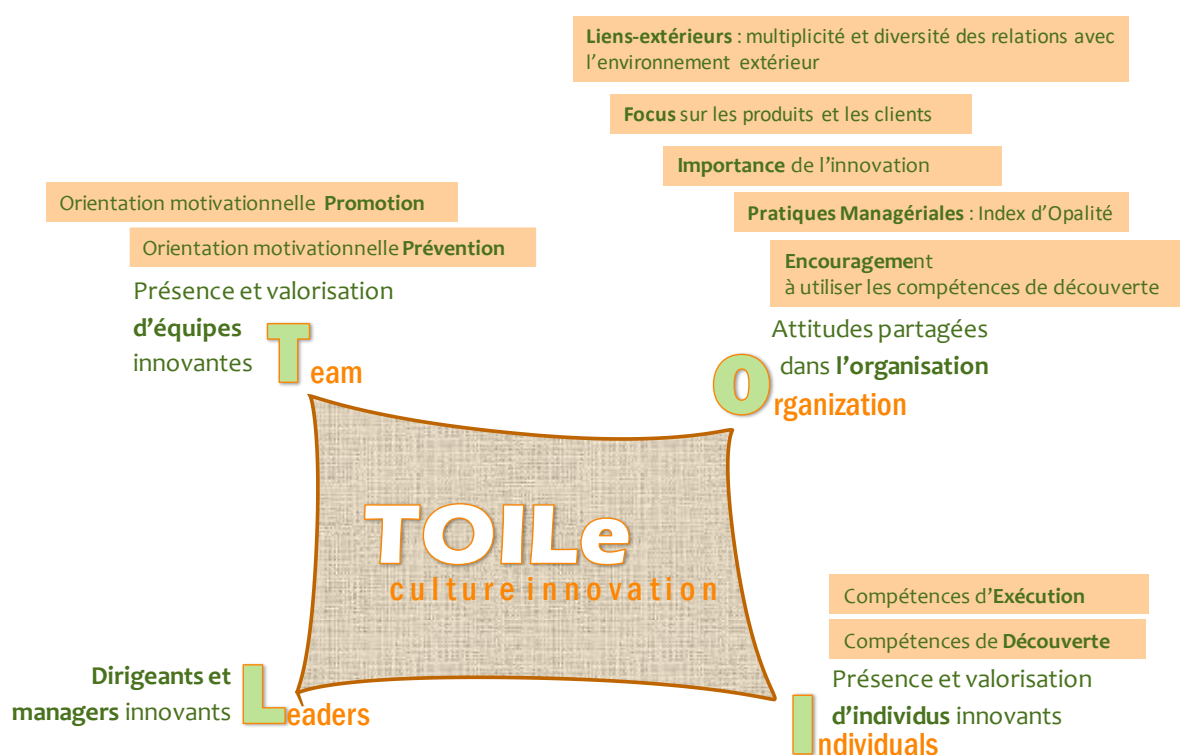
Liens-extérieurs : multiplicité et diversité des relations avec l'environnement extérieur

Focus sur les produits et les clients

Importance de l'innovation

Pratiques Managériales : Index d'Opalité

Encouragement à utiliser les compétences de découverte

Orientation motivationnelle Promotion

Orientation motivationnelle Prévention

Présence et valorisation d'équipes innovantes

Team

Attitudes partagées dans l'organisation

Organization

TOILe
culture innovation

Compétences d'Exécution

Compétences de Découverte

Présence et valorisation d'individus innovants

Individuals

Dirigeants et managers innovants

Leaders